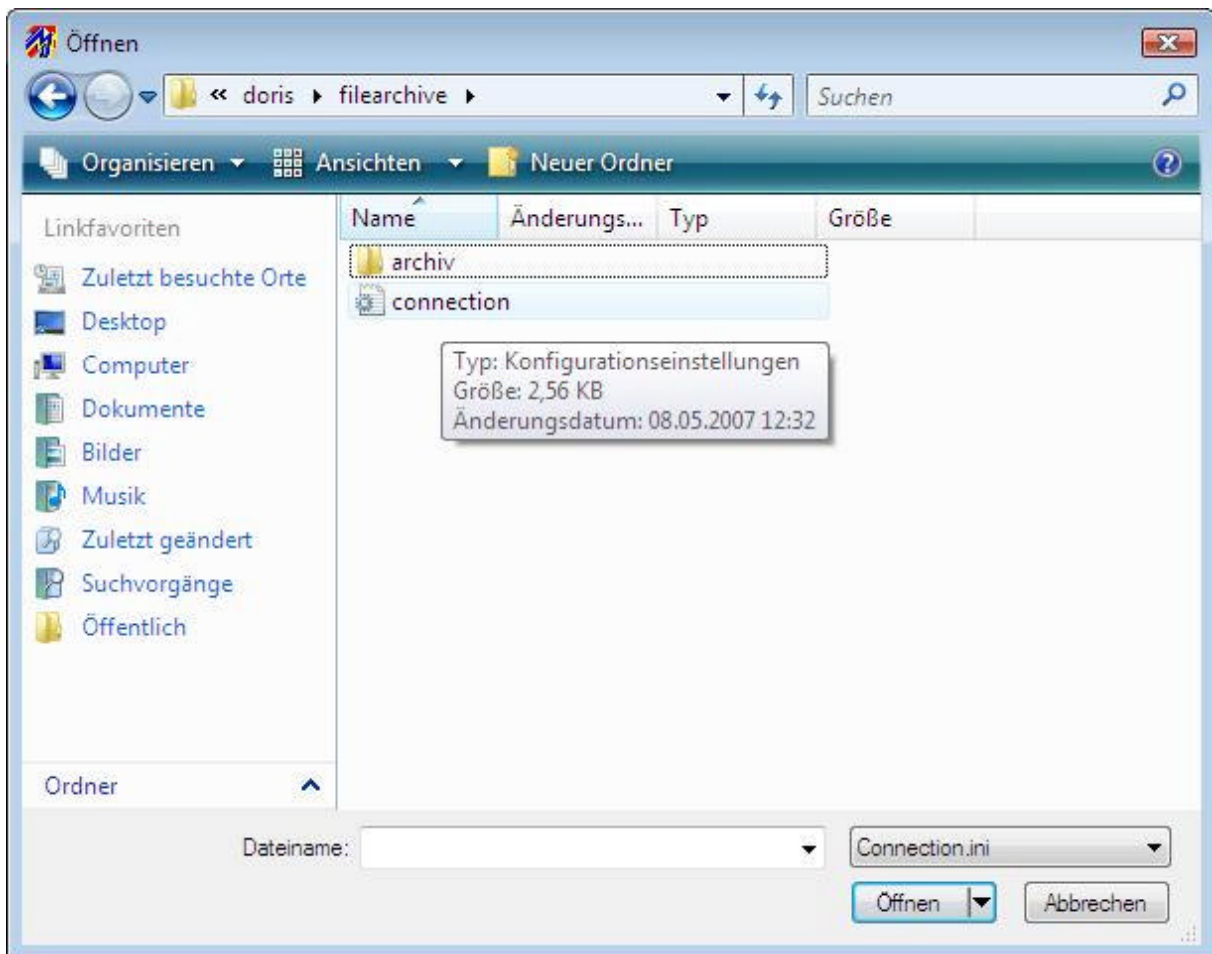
Öffnen

« doris ▸ filearchive ▸

Suchen

Organisieren ▾ Ansichten ▾ Neuer Ordner

Linkfavoriten

Zuletzt besuchte Orte
Desktop
Computer
Dokumente
Bilder
Musik
Zuletzt geändert
Suchvorgänge
Öffentlich

Ordner

| Name | Änderungs... | Typ | Größe |
|---|---|---|---|
| archiv | | | |
| connection | | | |

Typ: Konfigurationseinstellungen
Größe: 2,56 KB
Änderungsdatum: 08.05.2007 12:32

Dateiname:

Connection.ini

Öffnen

Abbrechen